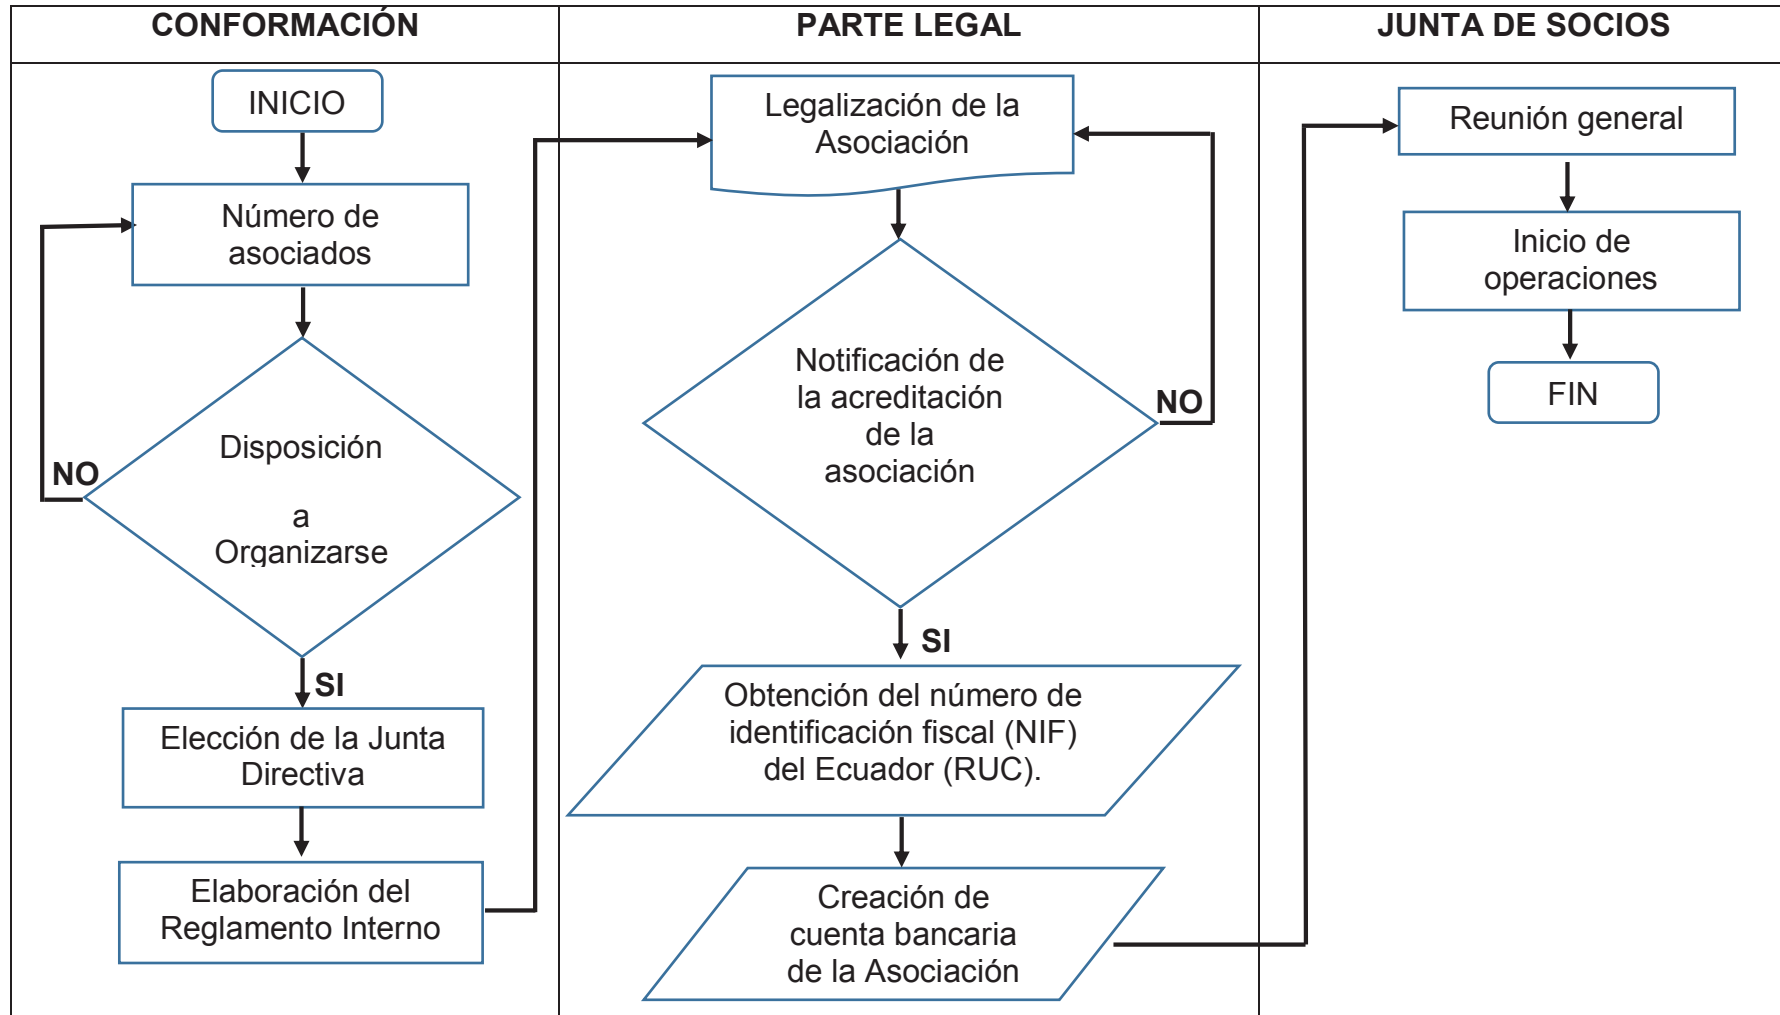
| CONFORMACIÓN | PARTE LEGAL | JUNTA DE SOCIOS |
|---|---|---|

INICIO

Número de asociados

Disposición a Organizarse

NO

SI

Elección de la Junta Directiva

Elaboración del Reglamento Interno

Legalización de la Asociación

Notificación de la acreditación de la asociación

NO

SI

Obtención del número de identificación fiscal (NIF) del Ecuador (RUC).

Creación de cuenta bancaria de la Asociación

Reunión general

Inicio de operaciones

FIN